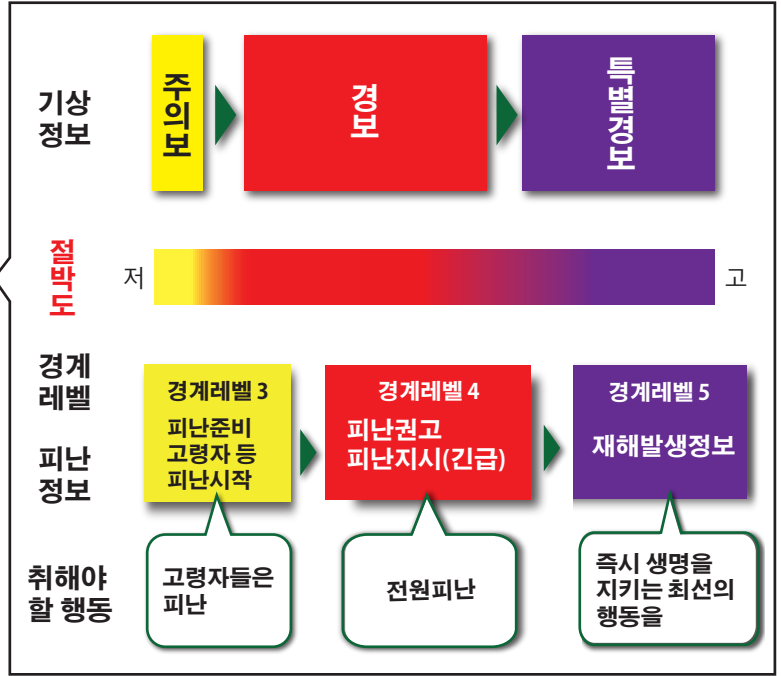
기상 정보

주의보

경보

특별경보

절박도

저

고

경계 레벨

피난 정보

경계레벨 3

피난준비 고령자 등 피난시작

경계레벨 4

피난권고 피난지시(긴급)

경계레벨 5

재해발생정보

취해야 할 행동

고령자들은 피난

전원피난

즉시 생명을 지키는 최선의 행동을